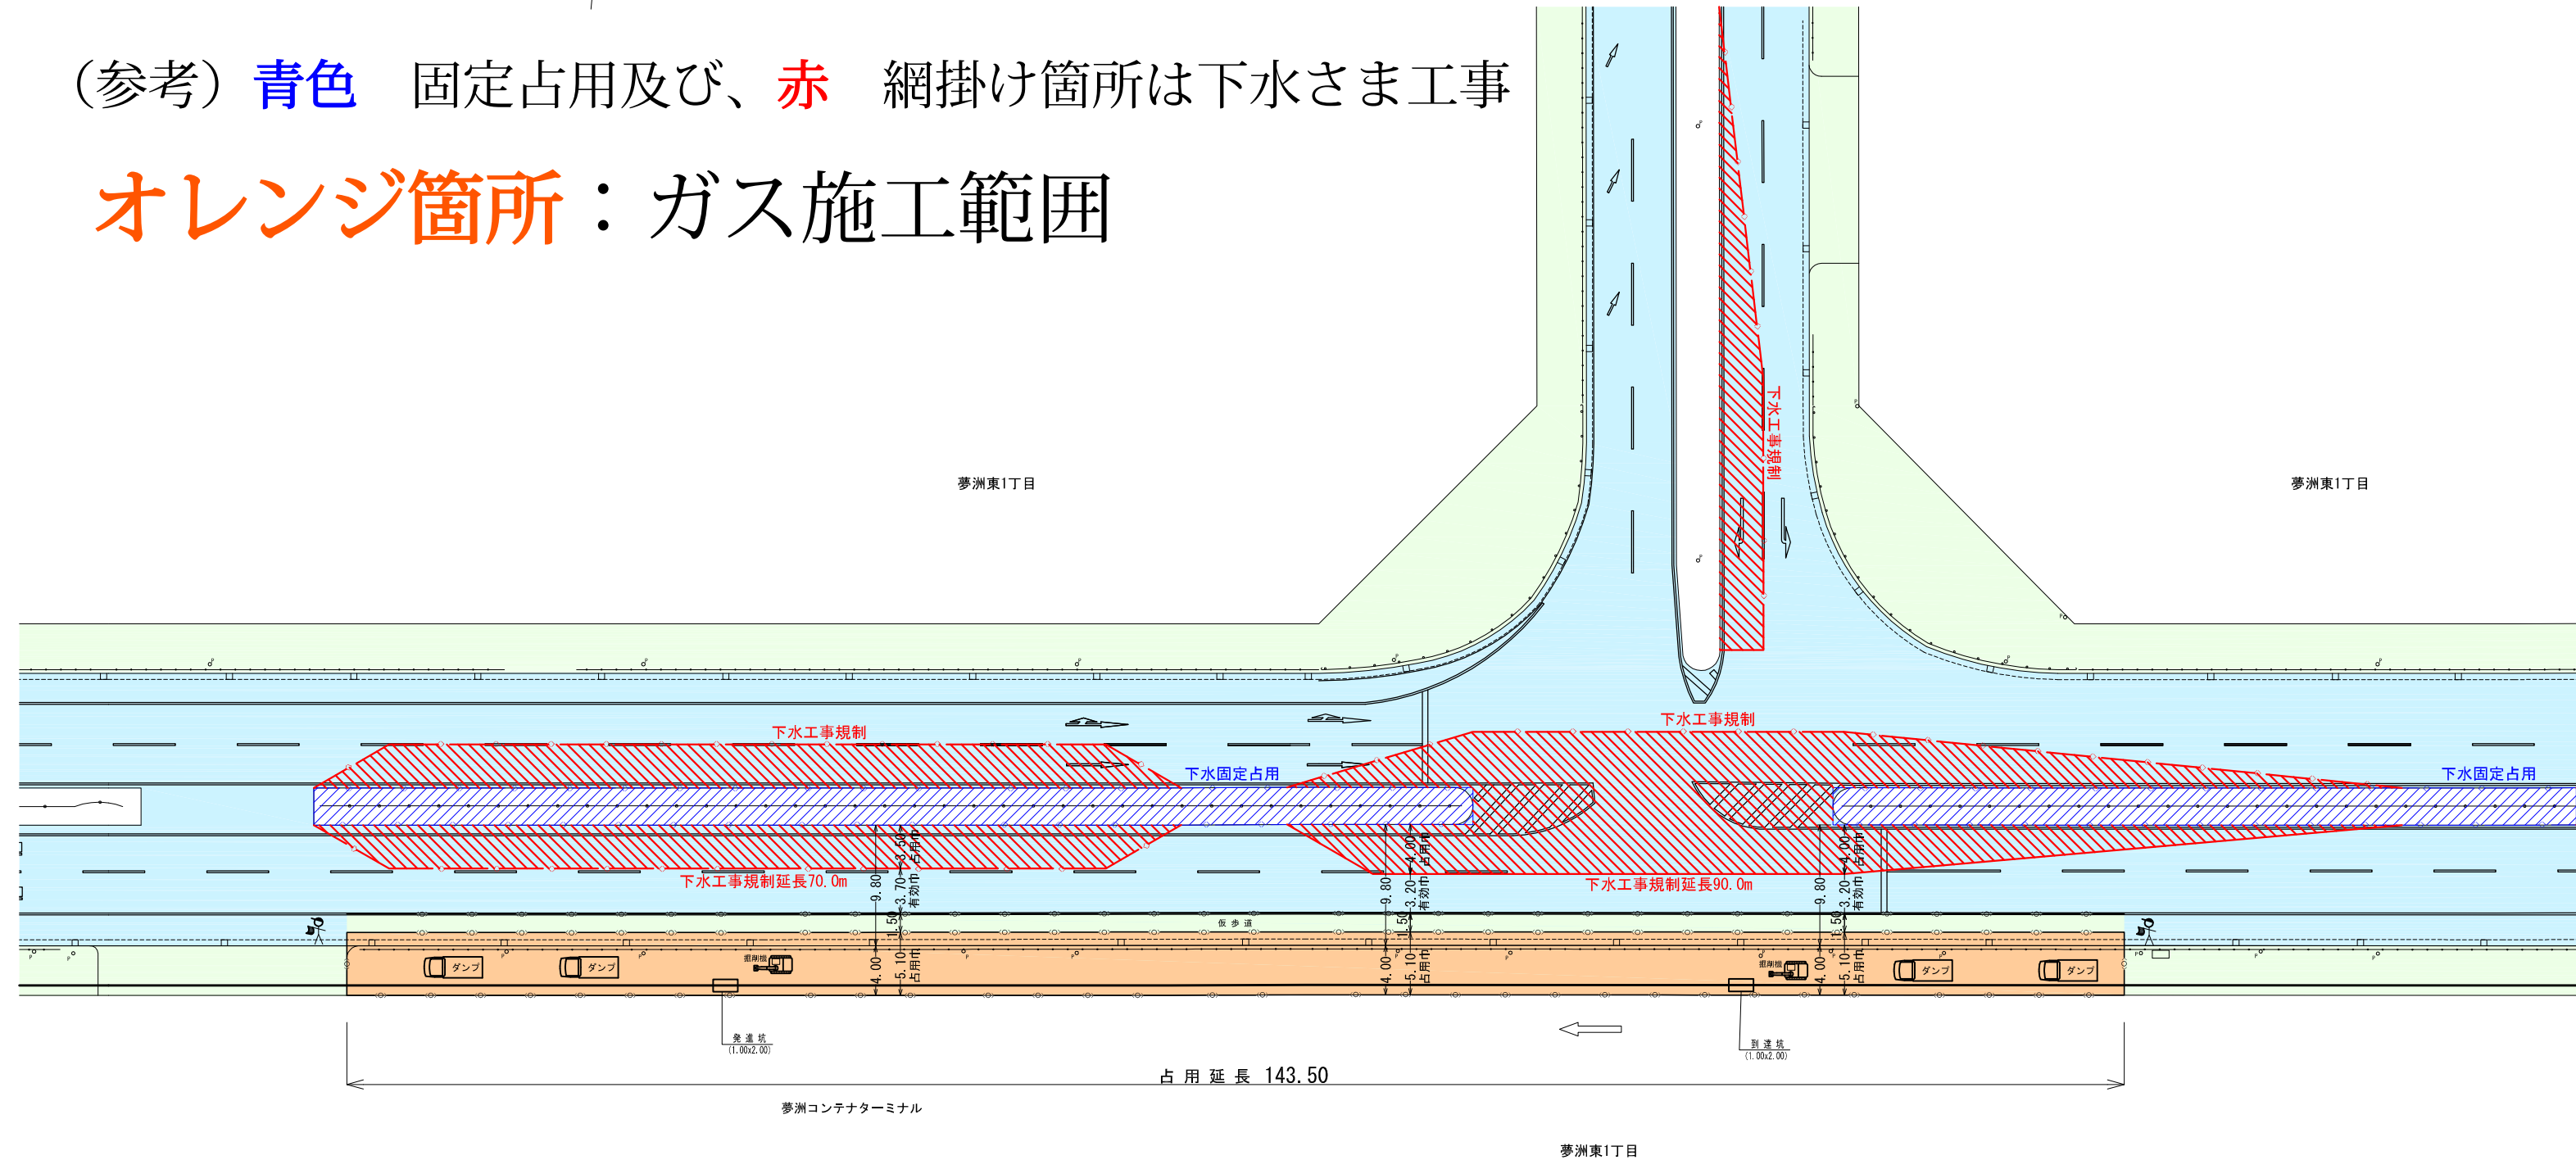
（参考）青色　固定占用及び、赤　網掛け箇所は下水さま工事

オレンジ箇所：ガス施工範囲

夢洲東1丁目

夢洲東1丁目

下水工事規制

下水工事規制

下水工事規制

下水固定占用

下水固定占用

下水工事規制延長70.0m

下水工事規制延長90.0m

9.80
3.50 占用巾
3.70 有効巾
1.50
4.00
5.10 占用巾

9.80
4.00 占用巾
3.20 有効巾
1.50
4.00
5.10 占用巾

9.80
4.00 占用巾
3.20 有効巾
1.50
4.00
5.10 占用巾

仮歩道

ダンプ

ダンプ

掘削機

掘削機

ダンプ

ダンプ

発進坑
(1.00x2.00)

到達坑
(1.00x2.00)

占用延長 143.50

夢洲コンテナターミナル

夢洲東1丁目